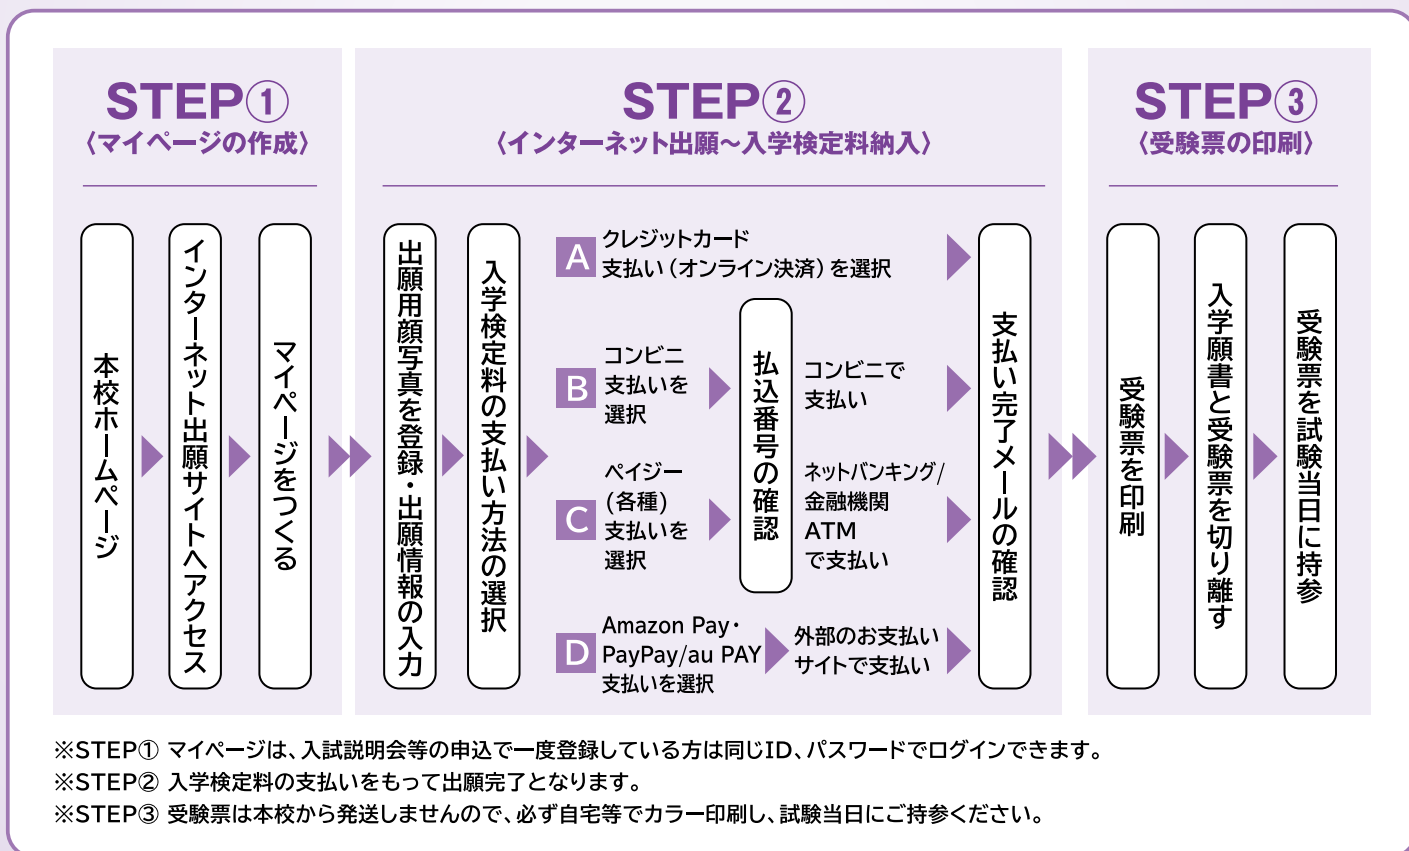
STEP①
〈マイページの作成〉

本校ホームページ

インターネット出願サイトへアクセス

マイページをつくる

STEP②
〈インターネット出願～入学検定料納入〉

出願用顔写真を登録・出願情報の入力

入学検定料の支払い方法の選択

A クレジットカード支払い（オンライン決済）を選択

B コンビニ支払いを選択

C ペイジー（各種）支払いを選択

払込番号の確認

コンビニで支払い

ネットバンキング/金融機関ATMで支払い

D Amazon Pay・PayPay/au PAY支払いを選択

外部のお支払いサイトで支払い

支払い完了メールの確認

STEP③
〈受験票の印刷〉

受験票を印刷

入学願書と受験票を切り離す

受験票を試験当日に持参

※STEP① マイページは、入試説明会等の申込で一度登録している方は同じID、パスワードでログインできます。
※STEP② 入学検定料の支払いをもって出願完了となります。
※STEP③ 受験票は本校から発送しませんので、必ず自宅等でカラー印刷し、試験当日にご持参ください。